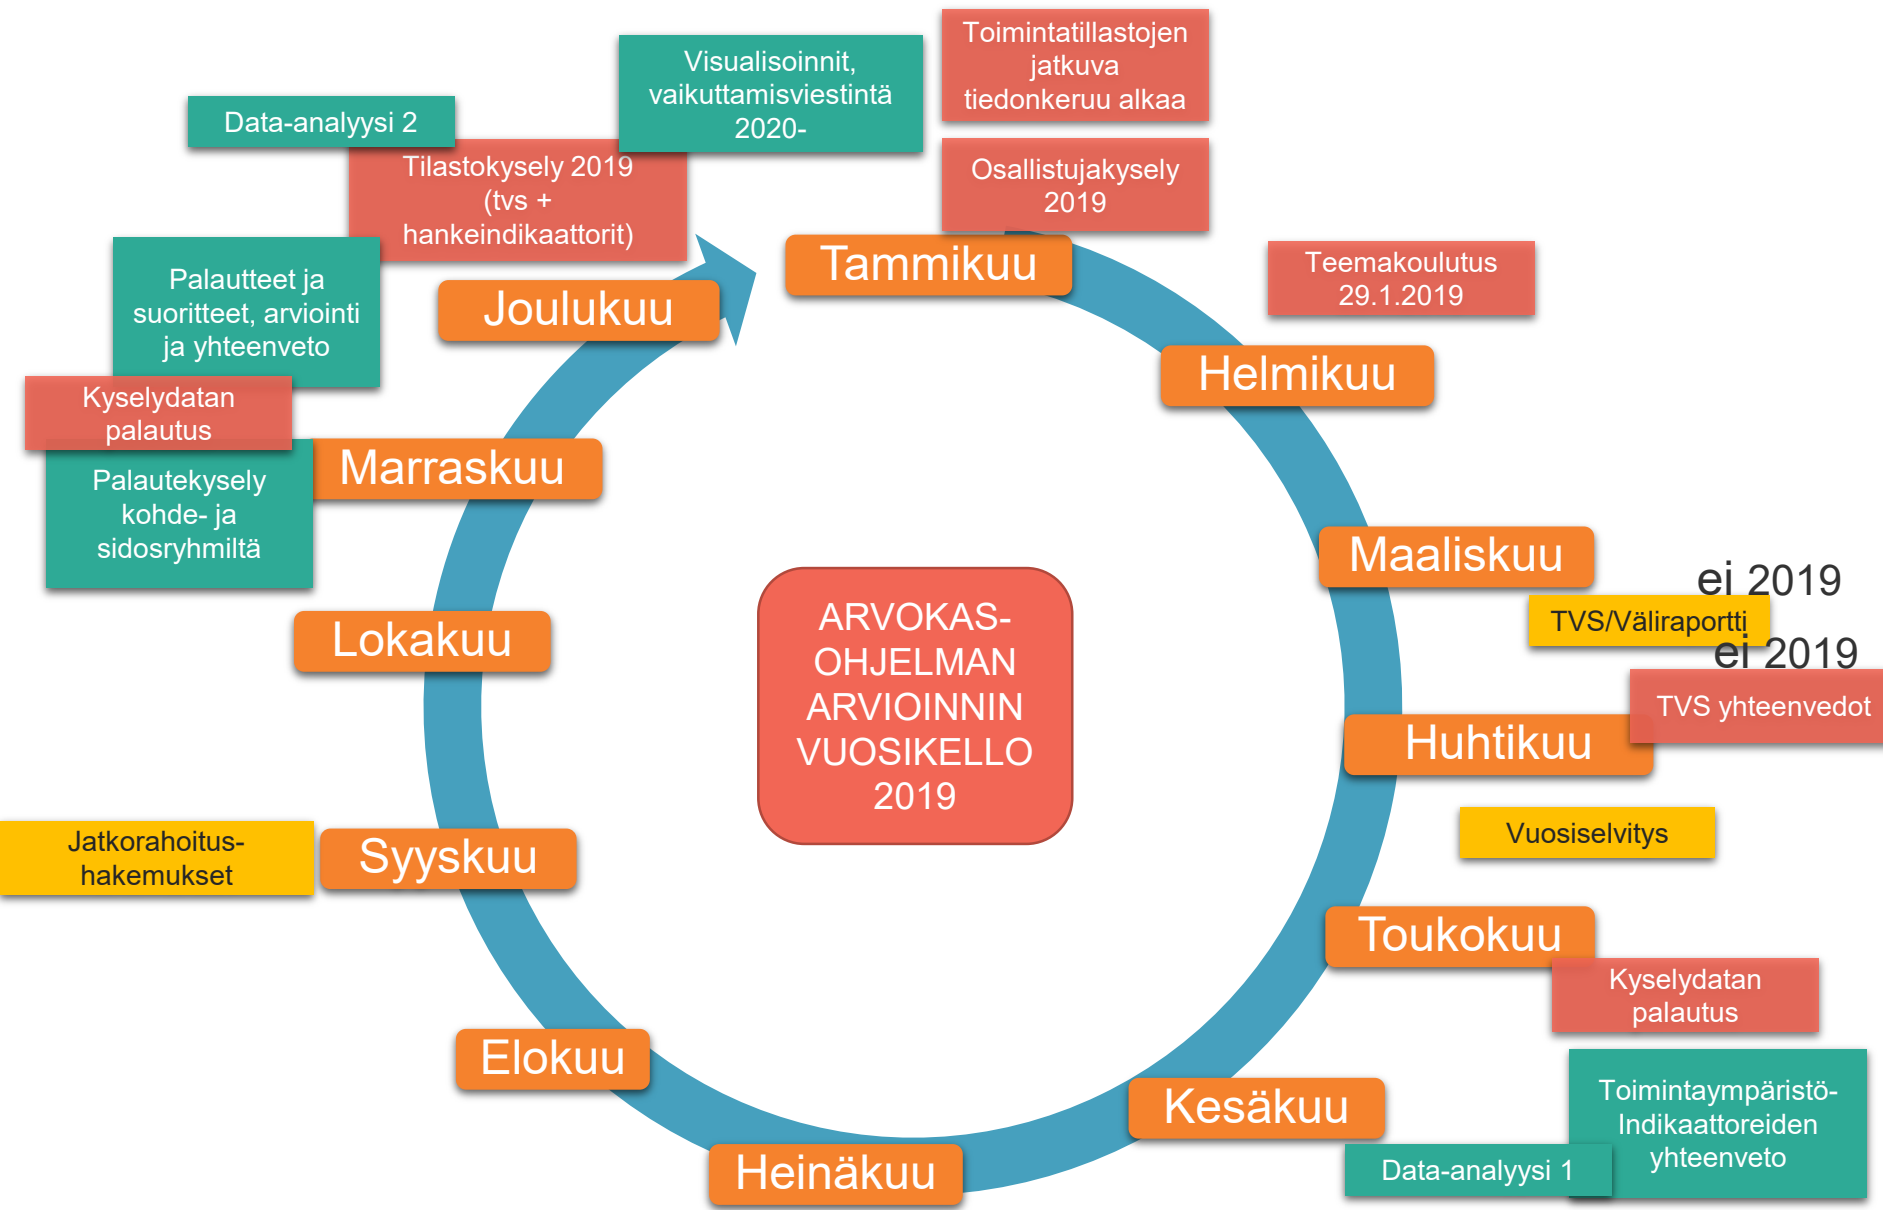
ARVOKAS-OHJELMAN ARVIOINNIN VUOSIKELLO 2019

Tammikuu

Toimintatillastojen jatkuva tiedonkeruu alkaa

Osallistujakysely 2019

Teemakoulutus 29.1.2019

Helmikuu

Maaliskuu

ei 2019

TVS/Väliraportti

ei 2019

TVS yhteenvedot

Huhtikuu

Vuosiselvitys

Toukokuu

Kyselydatan palautus

Toimintaympäristö-Indikaattoreiden yhteenveto

Data-analyysi 1

Kesäkuu

Heinäkuu

Elokuu

Syyskuu

Jatkorahoitus-hakemukset

Lokakuu

Marraskuu

Palautekysely kohde- ja sidosryhmiltä

Kyselydatan palautus

Palautteet ja suoritteet, arviointi ja yhteenveto

Joulukuu

Tilastokysely 2019 (tvs + hankeindikaattorit)

Data-analyysi 2

Visualisoinnit, vaikuttamisviestintä 2020-